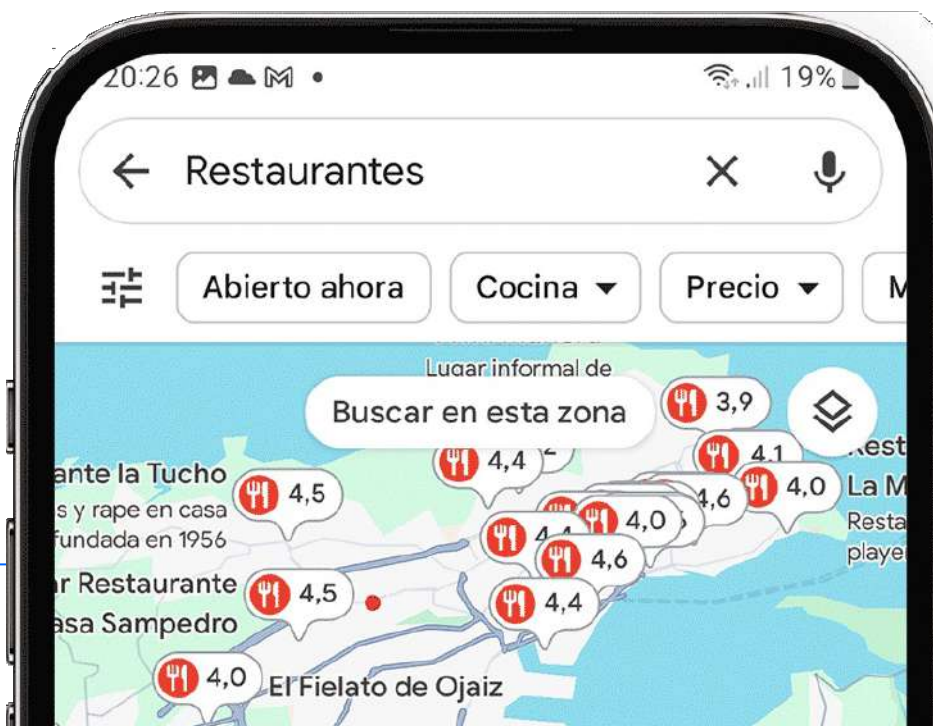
20:26 19%

Restaurantes

Abierto ahora
Cocina
Precio
M

Lugar informal de

Buscar en esta zona

3,9
4,4
4,1
4,5
4,6
4,0
4,0
4,6
4,5
4,4
4,0

ante la Tucho
s y rape en casa
fundada en 1956

r Restaurante
asa Sampedro

Rest
La M
Resta
playe

El Fielato de Ojaiz